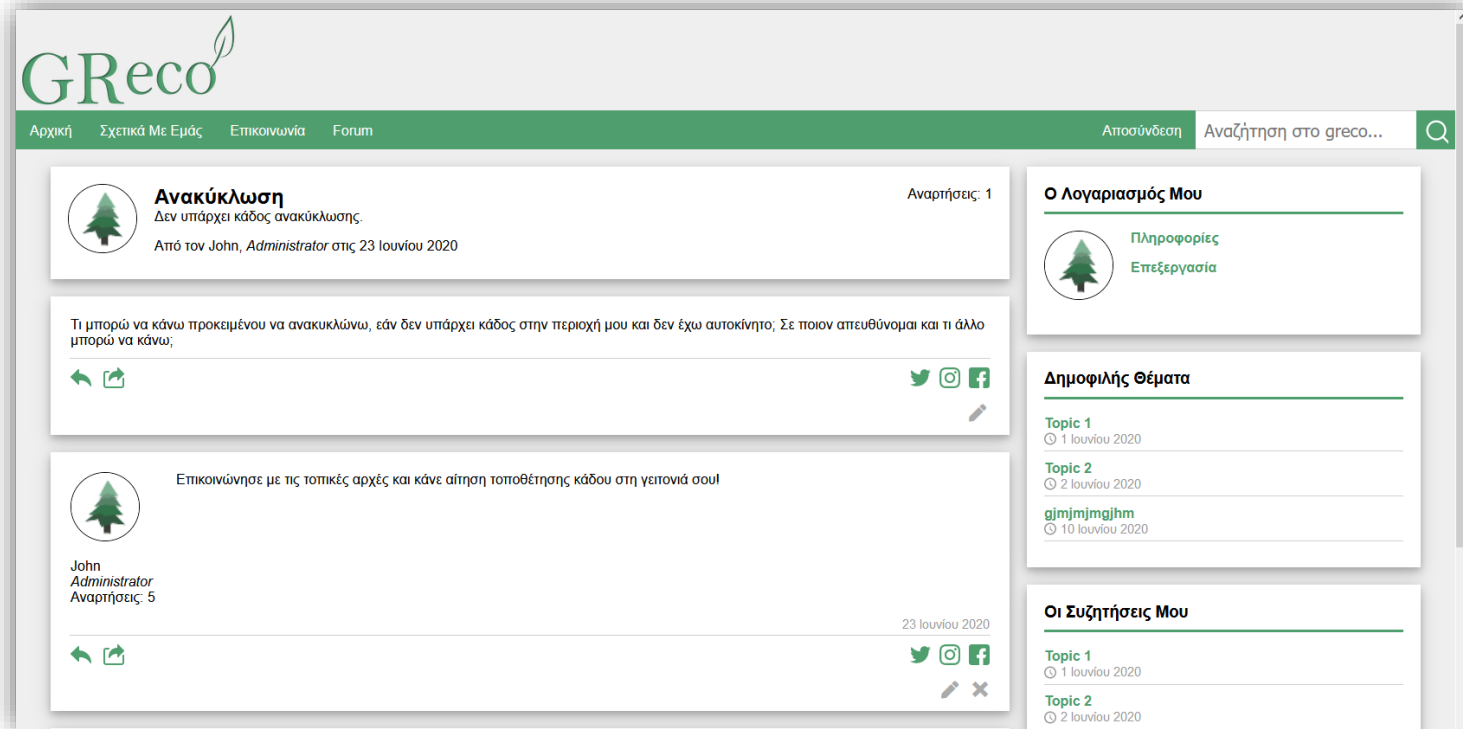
GReco

Αρχική Σχετικά Με Εμάς Επικοινωνία Forum Αποσύνδεση Αναζήτηση στο greco...

Ανακύκλωση
Δεν υπάρχει κάδος ανακύκλωσης.
Από τον John, *Administrator* στις 23 Ιουνίου 2020

Αναρτήσεις: 1

Τι μπορώ να κάνω προκειμένου να ανακυκλώνω, εάν δεν υπάρχει κάδος στην περιοχή μου και δεν έχω αυτοκίνητο; Σε ποιον απευθύνομαι και τι άλλο μπορώ να κάνω;

Επικοινώνησε με τις τοπικές αρχές και κάνε αίτηση τοποθέτησης κάδου στη γειτονιά σου!

John
*Administrator*
Αναρτήσεις: 5

23 Ιουνίου 2020

Ο Λογαριασμός Μου
Πληροφορίες
Επεξεργασία

Δημοφιλής Θέματα
Topic 1
1 Ιουνίου 2020
Topic 2
2 Ιουνίου 2020
gjmjmjmgjhm
10 Ιουνίου 2020

Οι Συζητήσεις Μου
Topic 1
1 Ιουνίου 2020
Topic 2
2 Ιουνίου 2020